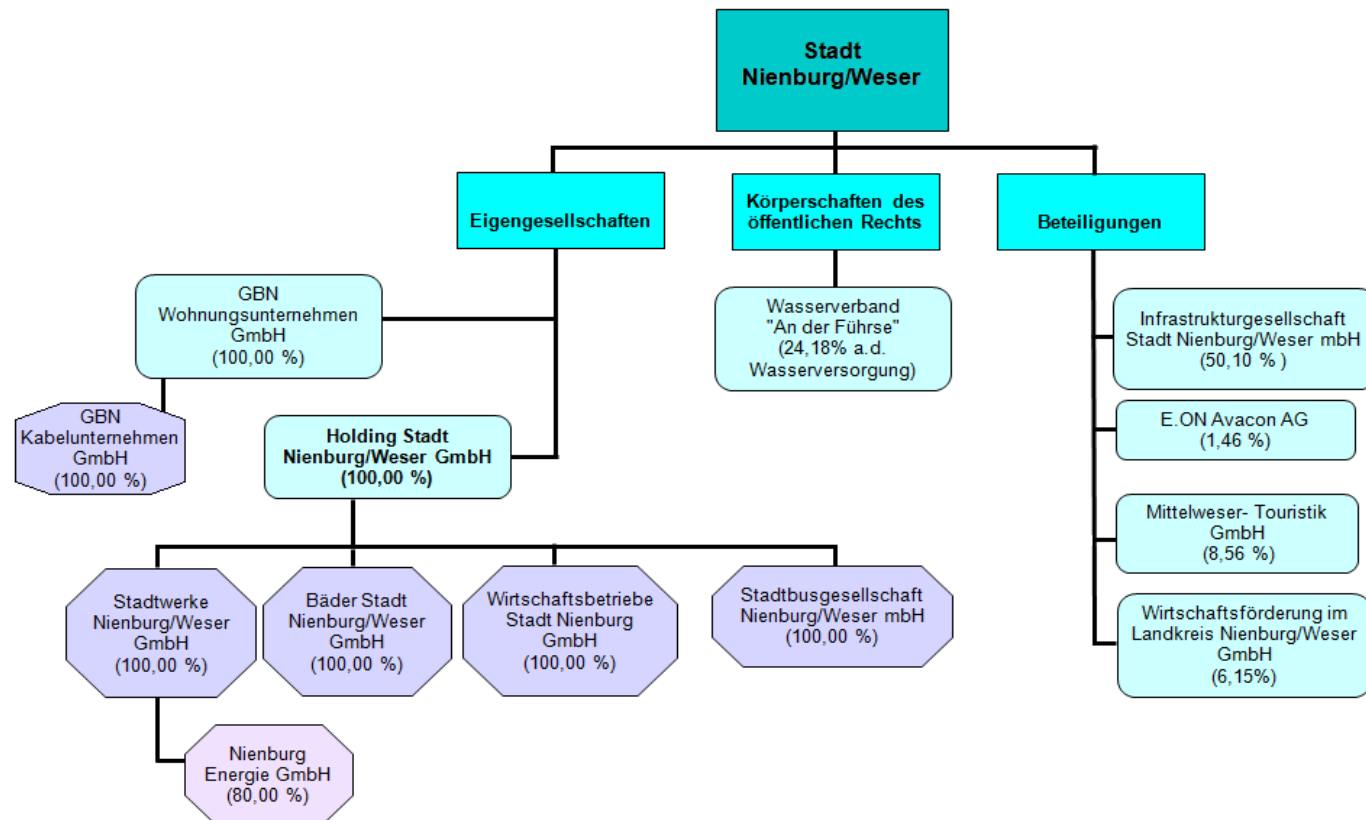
Stadt Nienburg/Weser

Eigengesellschaften

Körperschaften des öffentlichen Rechts

Beteiligungen

GBN Wohnungsunternehmen GmbH (100,00 %)

GBN Kabelunternehmen GmbH (100,00 %)

Holding Stadt Nienburg/Weser GmbH (100,00 %)

Stadtwerke Nienburg/Weser GmbH (100,00 %)

Nienburg Energie GmbH (80,00 %)

Bäder Stadt Nienburg/Weser GmbH (100,00 %)

Wirtschaftsbetriebe Stadt Nienburg GmbH (100,00 %)

Stadtbusgesellschaft Nienburg/Weser mbH (100,00 %)

Wasserverband "An der Führse" (24,18% a.d. Wasserversorgung)

Infrastrukturgesellschaft Stadt Nienburg/Weser mbH (50,10 % )

E.ON Avacon AG (1,46 %)

Mittelweser- Touristik GmbH (8,56 %)

Wirtschaftsförderung im Landkreis Nienburg/Weser GmbH (6,15%)